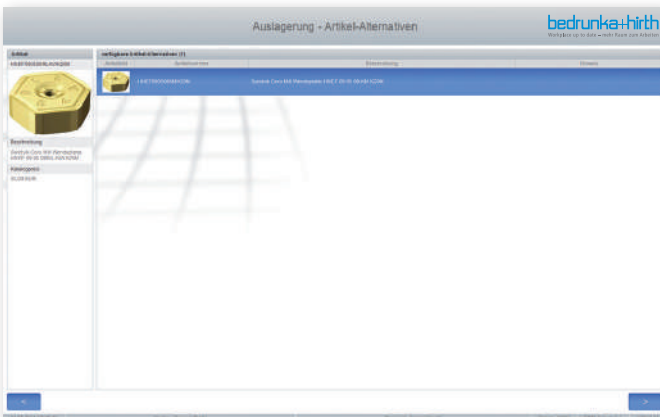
Auslagerung - Artikel-Alternativen

bedrunka+hirth

Workplace up to date – mehr Raum zum Arbeiten

Artikel

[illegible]

Beschreibung

Sandvik Coro Mill Wendeplatte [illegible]

Kategorie

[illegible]

verfügbare Artikel-Alternativen (1)

| Artikelbild | Artikelnummer | Beschreibung | Hinweis |
|---|---|---|---|
| | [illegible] | Sandvik Coro Mill Wendeplatte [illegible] | |

<

>